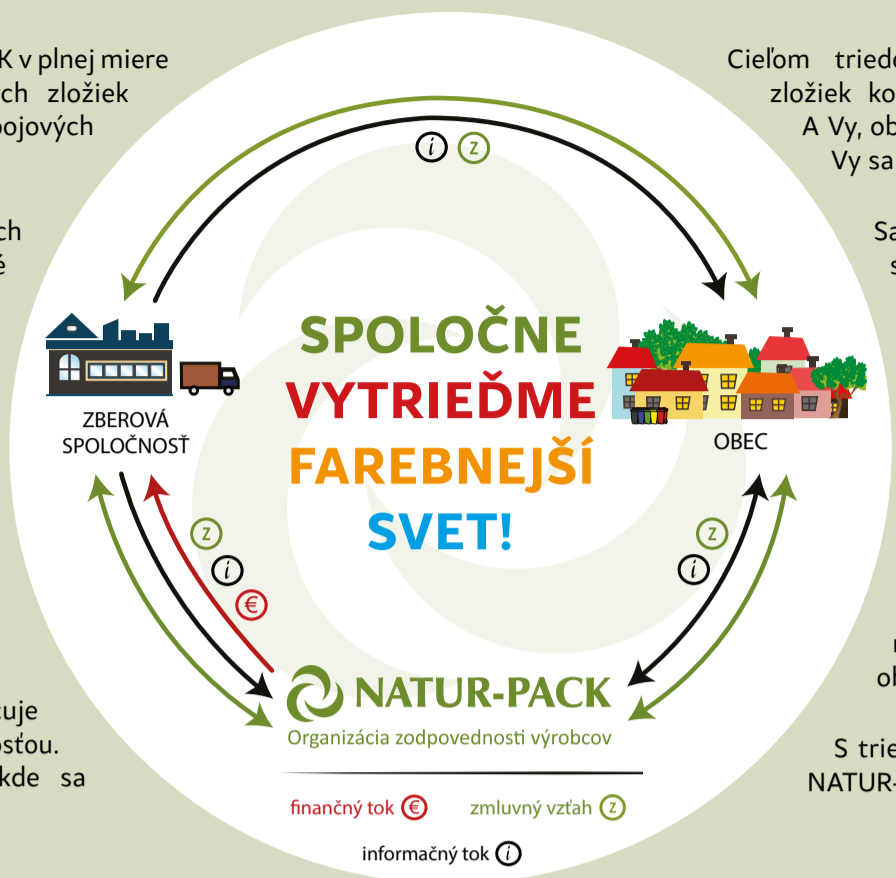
K v plnej miere
ch zložiek
pojových

ch
é

cuje
osťou.
kde sa

Cieľom triedo
zložiek ko
A Vy, ob
Vy sa

Sa
s

r
ol

S trie
NATUR-

i z

ZBEROVÁ SPOLOČNOSŤ

SPOLOČNE
VYTRIEĎME
FAREBNEJŠÍ
SVET!

OBEC

z
i
€

z
i

NATUR-PACK
Organizácia zodpovednosti výrobcov

finančný tok € zmluvný vzťah z

informačný tok i